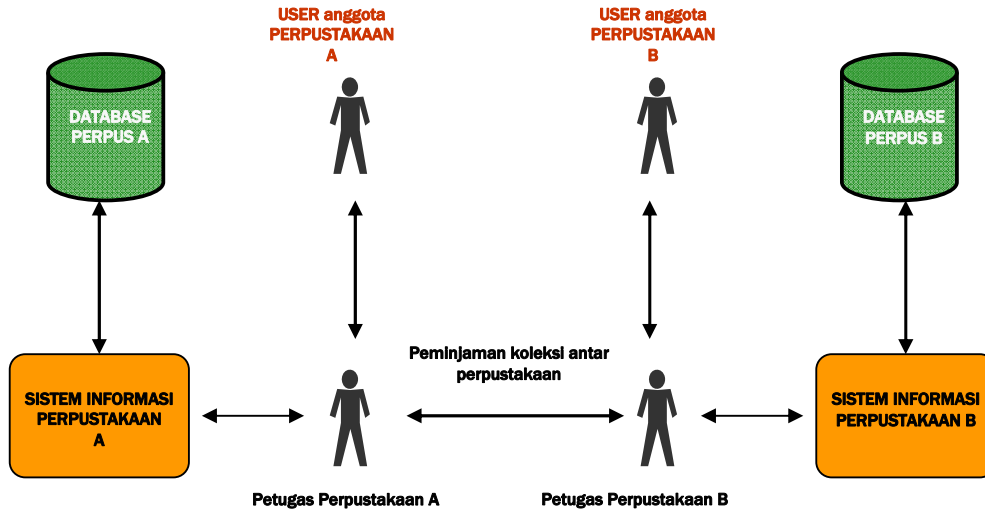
USER anggota PERPUSTAKAAN A

USER anggota PERPUSTAKAAN B

DATABASE PERPUS A

DATABASE PERPUS B

Peminjaman koleksi antar perpustakaan

SISTEM INFORMASI PERPUSTAKAAN A

SISTEM INFORMASI PERPUSTAKAAN B

Petugas Perpustakaan A

Petugas Perpustakaan B